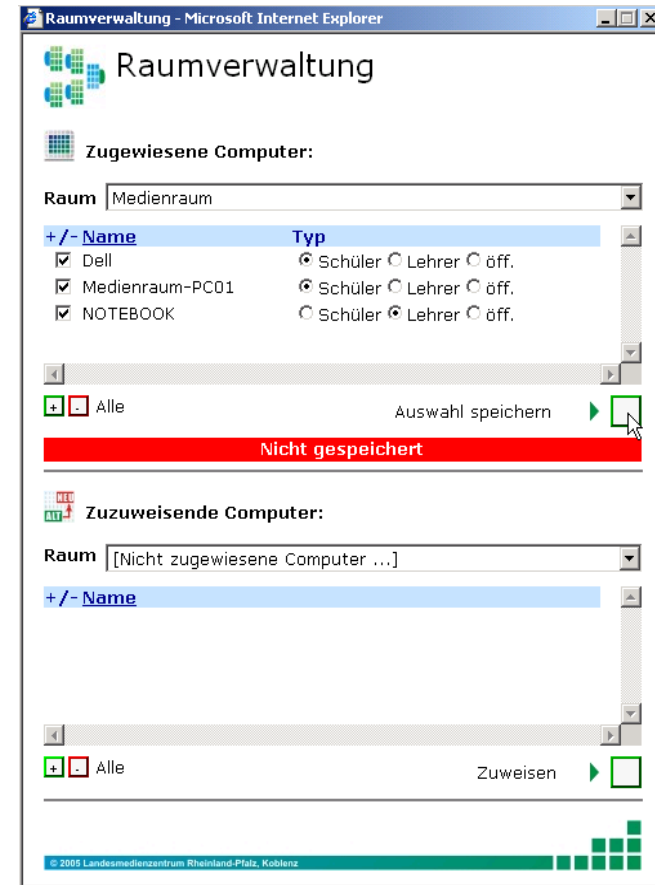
Raumverwaltung - Microsoft Internet Explorer

Raumverwaltung

Zugewiesene Computer:

Raum Medienraum

| +/- | Name | Typ |
|---|---|---|
| ☑ | Dell | ◉ Schüler ○ Lehrer ○ öff. |
| ☑ | Medienraum-PC01 | ◉ Schüler ○ Lehrer ○ öff. |
| ☑ | NOTEBOOK | ○ Schüler ◉ Lehrer ○ öff. |

+ - Alle

Auswahl speichern

Nicht gespeichert

NEU ALT

Zuzuweisende Computer:

Raum [Nicht zugewiesene Computer ...]

+/- Name

+ - Alle

Zuweisen

© 2005 Landesmedienzentrum Rheinland-Pfalz, Koblenz